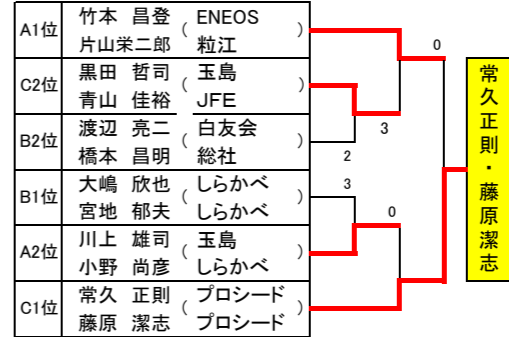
| | | |
|---|---|---|
| A1位 | 竹本　昌登<br>片山栄二郎 | ( ENEOS<br>粒江 ) |
| C2位 | 黒田　哲司<br>青山　佳裕 | ( 玉島<br>JFE ) |
| B2位 | 渡辺　亮二<br>橋本　昌明 | ( 白友会<br>総社 ) |
| B1位 | 大嶋　欣也<br>宮地　郁夫 | ( しらかべ<br>しらかべ ) |
| A2位 | 川上　雄司<br>小野　尚彦 | ( 玉島<br>しらかべ ) |
| C1位 | 常久　正則<br>藤原　潔志 | ( プロシード<br>プロシード ) |

0

3

2

3

0

常久正則・藤原潔志